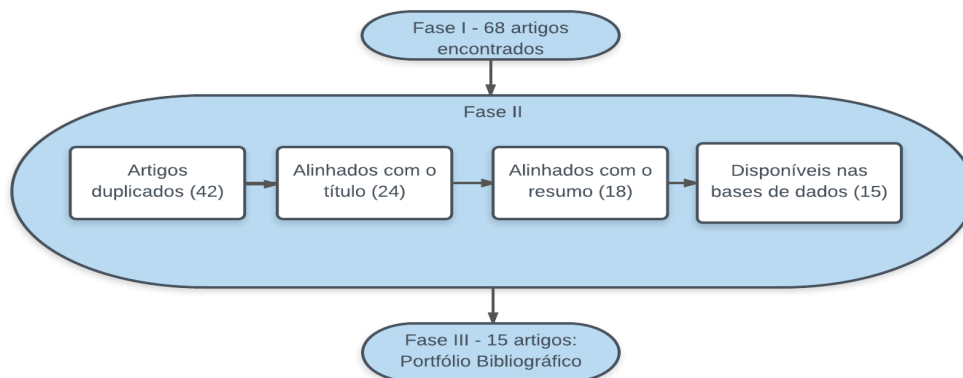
Fase I - 68 artigos encontrados

Fase II

Artigos duplicados (42)

Alinhados com o título (24)

Alinhados com o resumo (18)

Disponíveis nas bases de dados (15)

Fase III - 15 artigos: Portfólio Bibliográfico